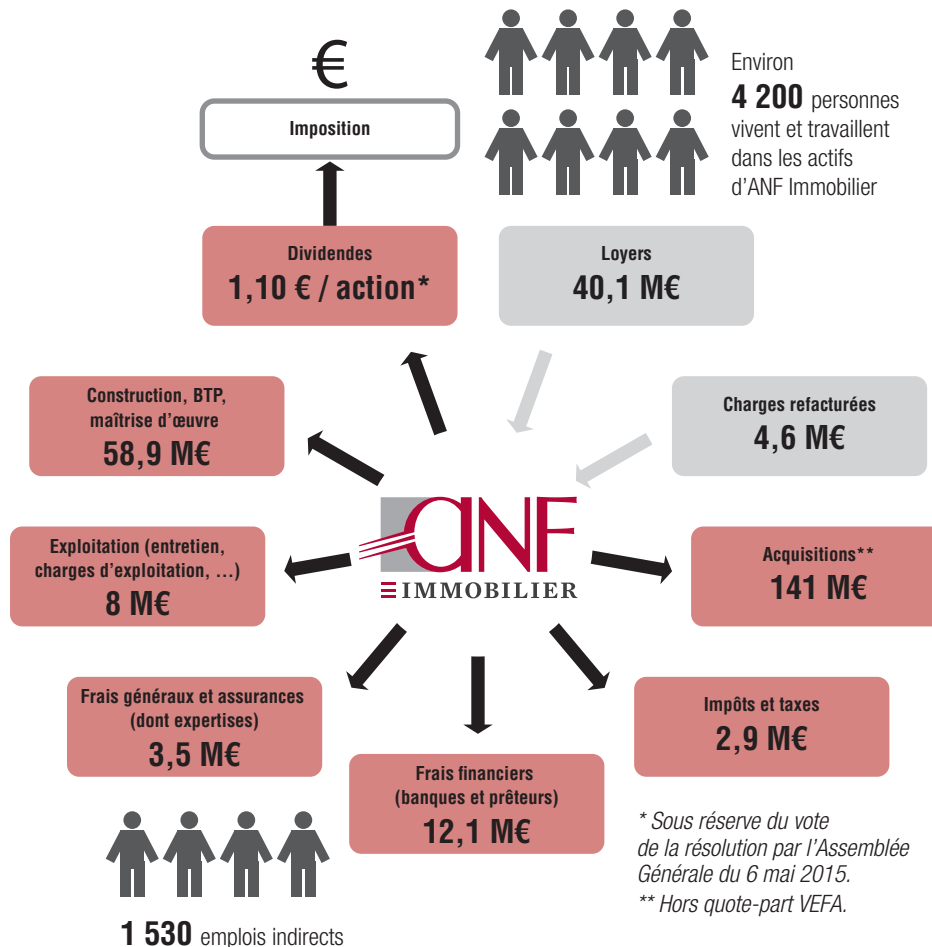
€

Imposition

Environ
**4 200** personnes vivent et travaillent dans les actifs d'ANF Immobilier

Dividendes
1,10 € / action*

Loyers
40,1 M€

Construction, BTP, maîtrise d'œuvre
58,9 M€

Charges refacturées
4,6 M€

ANF
IMMOBILIER

Exploitation (entretien, charges d'exploitation, …)
8 M€

Acquisitions**
141 M€

Frais généraux et assurances (dont expertises)
3,5 M€

Frais financiers (banques et prêteurs)
12,1 M€

Impôts et taxes
2,9 M€

* Sous réserve du vote de la résolution par l'Assemblée Générale du 6 mai 2015.
** Hors quote-part VEFA.

**1 530** emplois indirects